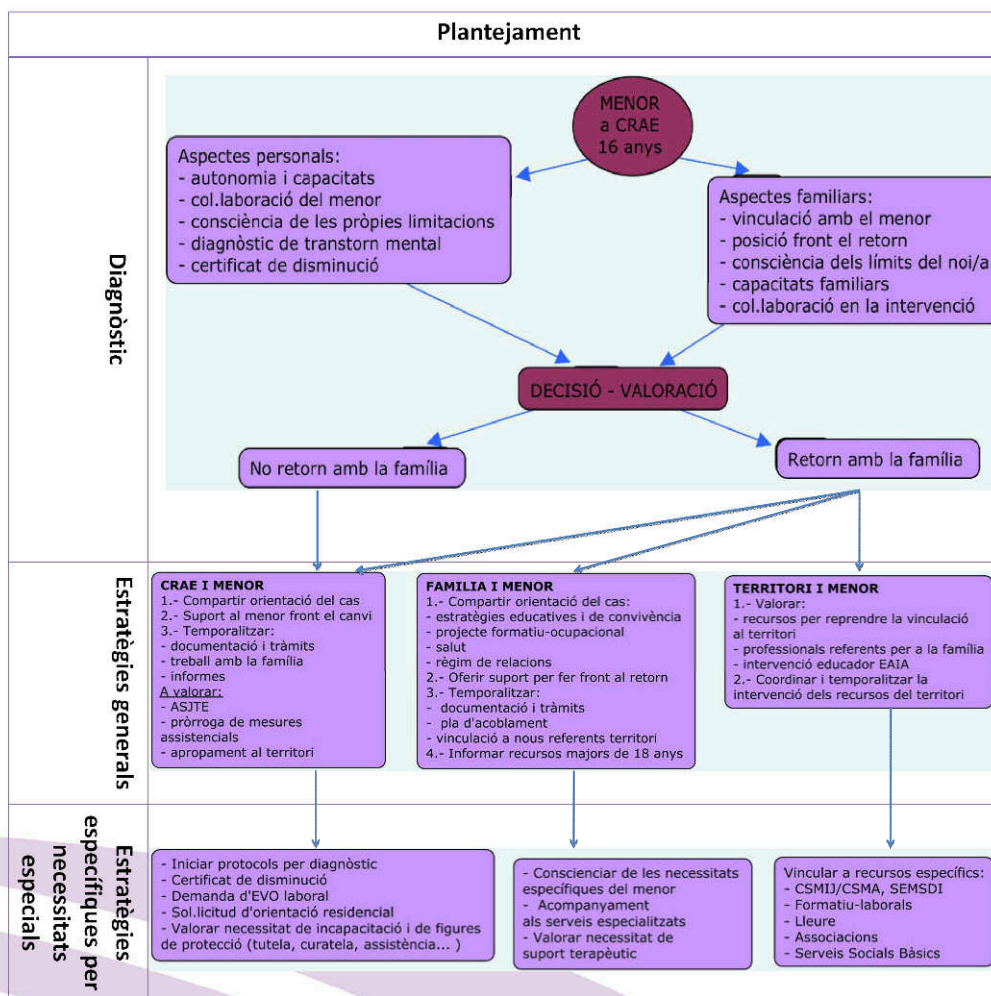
Plantejament

Diagnòstic

MENOR a CRAE 16 anys

Aspectes personals:
- autonomia i capacitats
- col.laboració del menor
- consciència de les pròpies limitacions
- diagnòstic de transtorn mental
- certificat de disminució

Aspectes familiars:
- vinculació amb el menor
- posició front el retorn
- consciència dels límits del noi/a
- capacitats familiars
- col.laboració en la intervenció

DECISIÓ - VALORACIÓ

No retorn amb la família

Retorn amb la família

Estratègies generals

CRAE I MENOR
1.- Compartir orientació del cas
2.- Suport al menor front el canvi
3.- Temporalitzar:
- documentació i tràmits
- treball amb la família
- informes
A valorar:
- ASJTE
- pròrroga de mesures assistencials
- apropament al territori

FAMILIA I MENOR
1.- Compartir orientació del cas:
- estratègies educatives i de convivència
- projecte formatiu-ocupacional
- salut
- règim de relacions
2.- Oferir suport per fer front al retorn
3.- Temporalitzar:
- documentació i tràmits
- pla d'acoblament
- vinculació a nous referents territori
4.- Informar recursos majors de 18 anys

TERRITORI I MENOR
1.- Valorar:
- recursos per reprendre la vinculació al territori
- professionals referents per a la família
- intervenció educador EAIA
2.- Coordinar i temporalitzar la intervenció dels recursos del territori

Estratègies específiques per necessitats especials

- Iniciar protocols per diagnòstic
- Certificat de disminució
- Demanda d'EVO laboral
- Sol.licitud d'orientació residencial
- Valorar necessitat de incapacitació i de figures de protecció (tutela, curatela, assistència... )

- Conscienciar de les necessitats específiques del menor
- Acompanyament als serveis especialitzats
- Valorar necessitat de suport terapèutic

Vincular a recursos específics:
- CSMIJ/CSMA, SEMSDI
- Formatiu-laborals
- Lleure
- Associacions
- Serveis Socials Bàsics